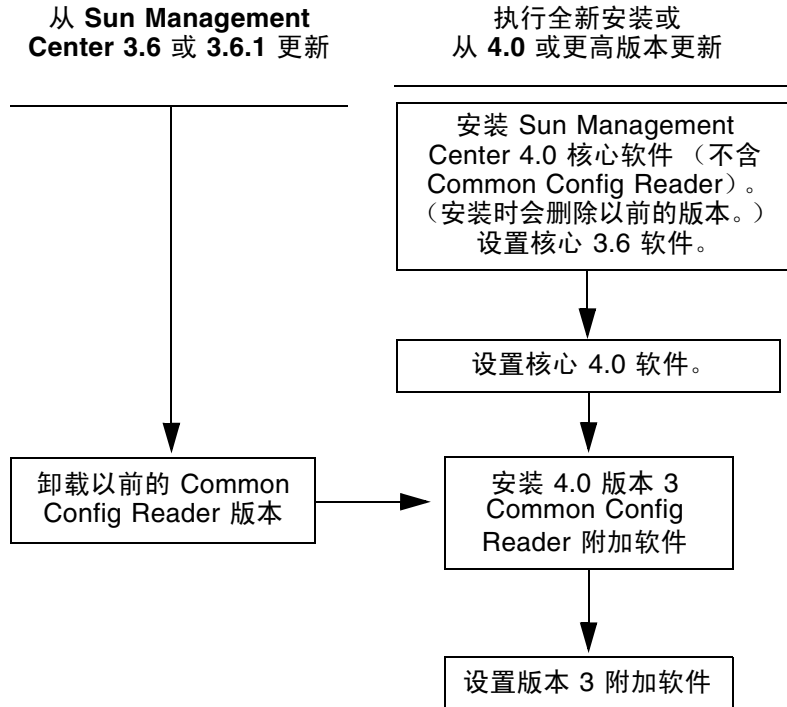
从 **Sun Management Center 3.6** 或 **3.6.1** 更新

执行全新安装或从 **4.0** 或更高版本更新

安装 Sun Management Center 4.0 核心软件 （不含 Common Config Reader）。（安装时会删除以前的版本。）设置核心 3.6 软件。

设置核心 4.0 软件。

卸载以前的 Common Config Reader 版本

安装 4.0 版本 3 Common Config Reader 附加软件

设置版本 3 附加软件